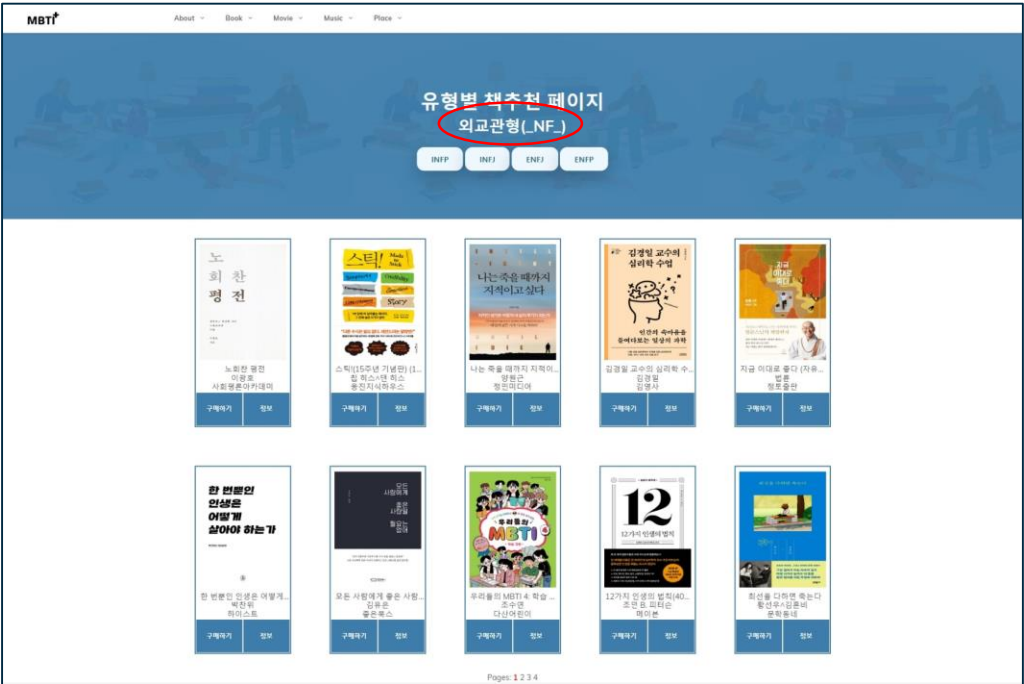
MBTI

About Book Movie Music Place

유형별 책추천 페이지
외교관형(_NF_)

INFP INFJ ENFJ ENFP

노회찬 평전
노회찬 평전
이광호
사회평론아카데미
구매하기 정보

스틱!
스틱!(15주년 기념판) (1...
칩 히스 댄 히스
웅진지식하우스
구매하기 정보

나는 죽을 때까지 지적이고 싶다
나는 죽을 때까지 지적이...
양원근
정민미디어
구매하기 정보

김경일 교수의 심리학 수업
김경일 교수의 심리학 수...
김경일
김영사
구매하기 정보

지금 이대로 좋다
지금 이대로 좋다 (자유...
법륜
정토출판
구매하기 정보

한 번뿐인 인생은 어떻게 살아야 하는가
한 번뿐인 인생은 어떻게...
박찬위
하이스트
구매하기 정보

모든 사람에게 좋은 사람일 필요는 없다
모든 사람에게 좋은 사람...
김용은
좋은북스
구매하기 정보

우리들의 MBTI
우리들의 MBTI 4: 학습 ...
조수연
다산어린이
구매하기 정보

12
12가지 인생의 법칙
12가지 인생의 법칙(40...
조던 B. 피터슨
메이븐
구매하기 정보

회색을 다하면 죽는다
황선우/김혼비
문학동네
구매하기 정보

Pages: 1 2 3 4